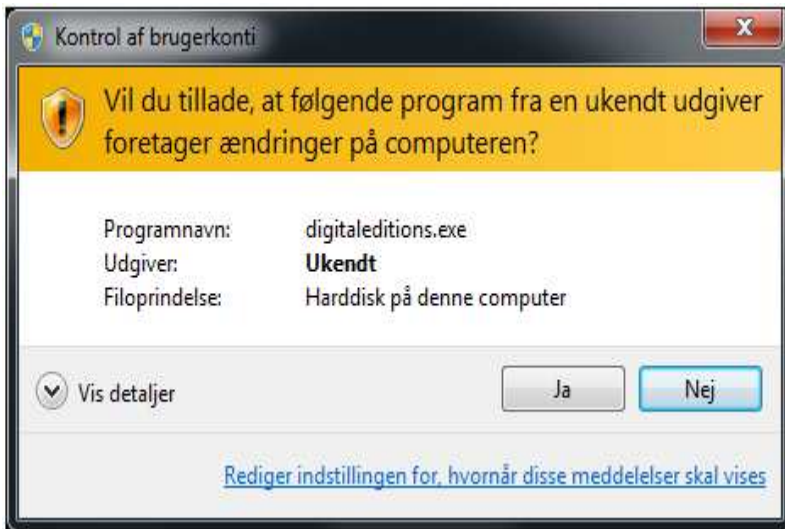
Kontrol af brugerkonti

x

Vil du tillade, at følgende program fra en ukendt udgiver foretager ændringer på computeren?

| | |
|---|---|
| Programnavn: | digitaleditions.exe |
| Udgiver: | **Ukendt** |
| Filoprindelse: | Harddisk på denne computer |

Vis detaljer

Ja

Nej

Rediger indstillingen for, hvornår disse meddelelser skal vises